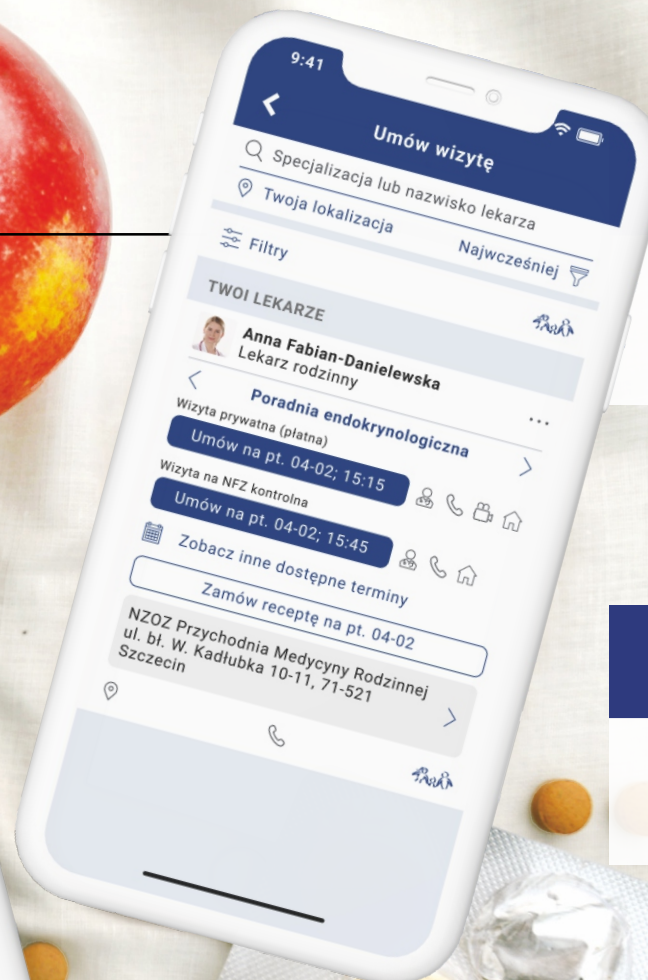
9:41

Umów wizytę

Specjalizacja lub nazwisko lekarza

Twoja lokalizacja

Filtry

Najwcześniej

TWOI LEKARZE

Anna Fabian-Danielewska
Lekarz rodzinny

Poradnia endokrynologiczna

...

Wizyta prywatna (płatna)

Umów na pt. 04-02; 15:15

Wizyta na NFZ kontrolna

Umów na pt. 04-02; 15:45

Zobacz inne dostępne terminy

Zamów receptę na pt. 04-02

NZOZ Przychodnia Medycyny Rodzinnej
ul. bł. W. Kadłubka 10-11, 71-521
Szczecin